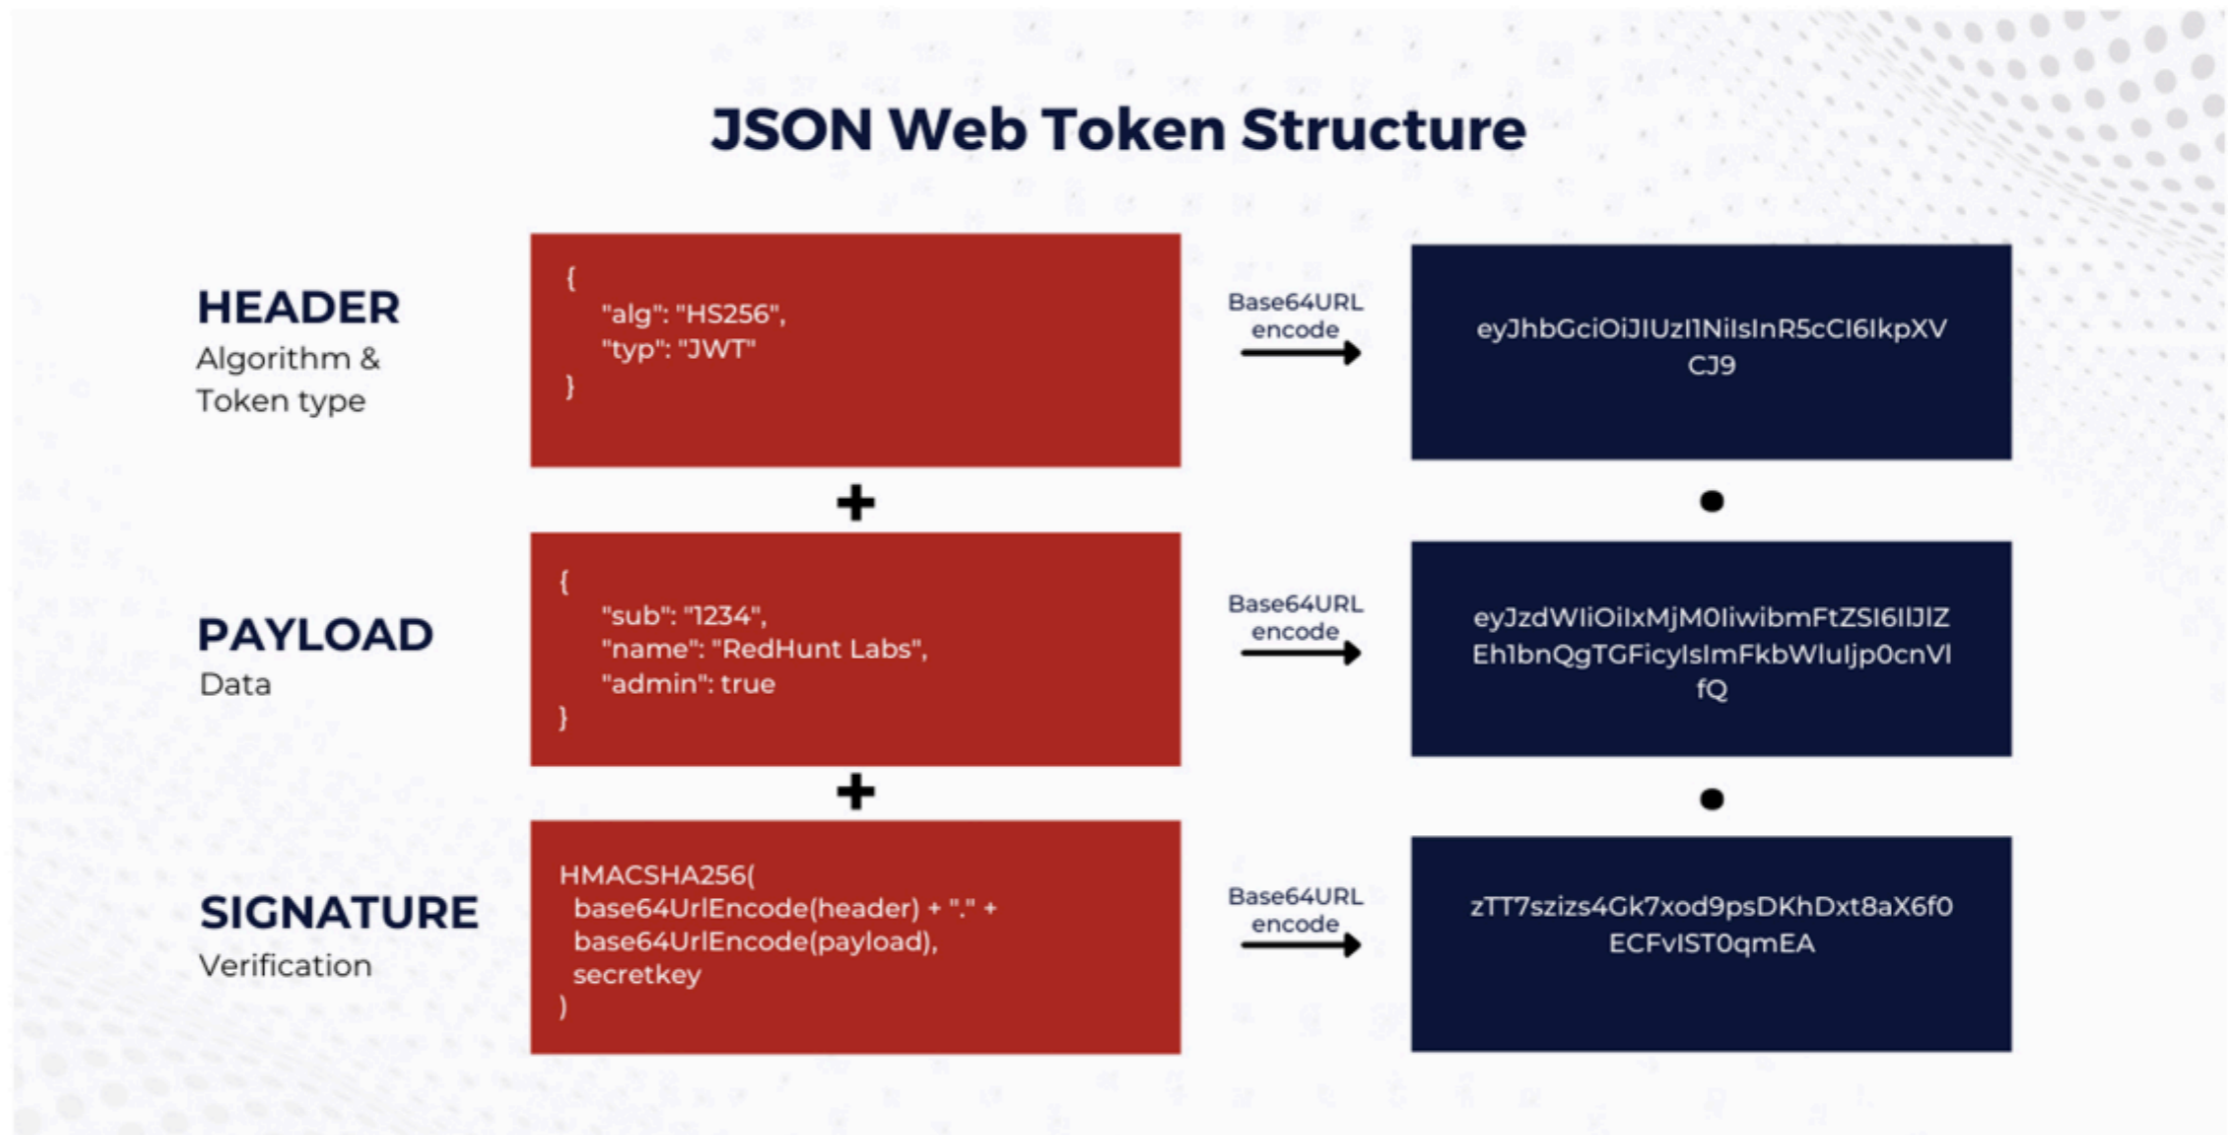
JSON Web Token Structure

HEADER
Algorithm & Token type

{
"alg": "HS256",
"typ": "JWT"
}

Base64URL encode

eyJhbGciOiJIUzI1NiIsInR5cCI6IkpXVCJ9

+

•

PAYLOAD
Data

{
"sub": "1234",
"name": "RedHunt Labs",
"admin": true
}

Base64URL encode

eyJzdWIiOiIxMjM0IiwibmFtZSI6IlJlZEh1bnQgTGFicyIsImFkbWluIjp0cnVlfQ

+

•

SIGNATURE
Verification

HMACSHA256(
base64UrlEncode(header) + "." +
base64UrlEncode(payload),
secretkey
)

Base64URL encode

zTT7szizs4Gk7xod9psDKhDxt8aX6f0ECFvIST0qmEA